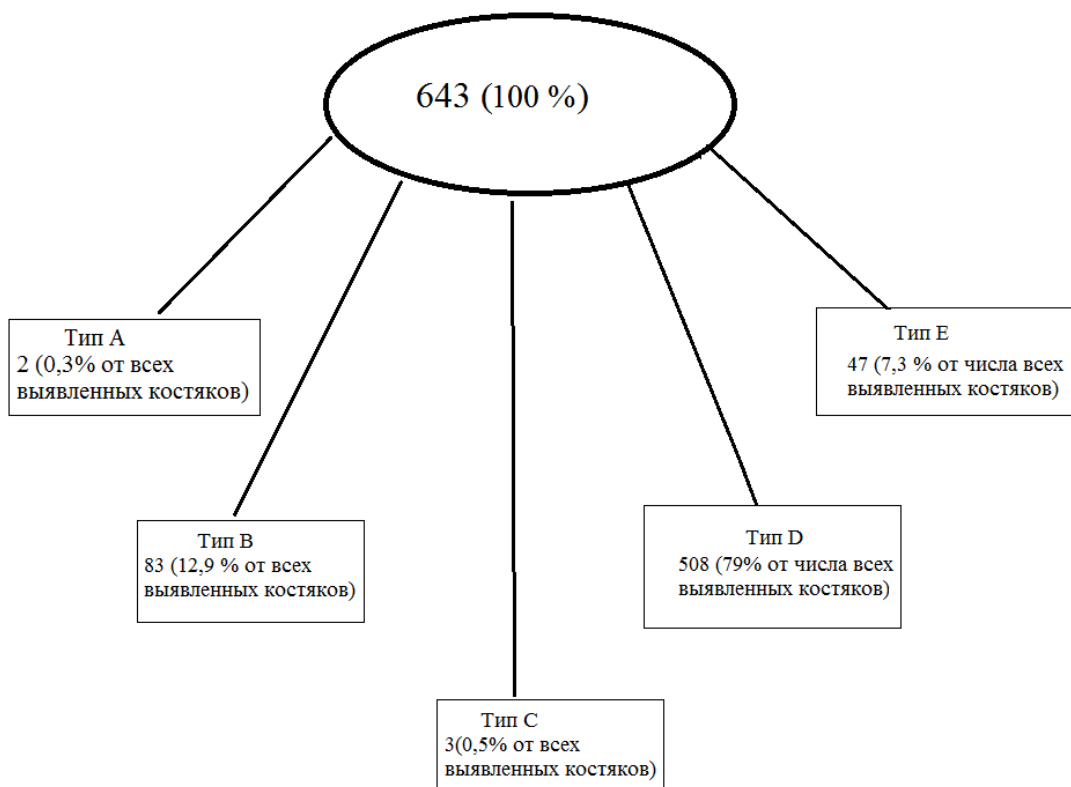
643 (100 %)

Тип A
2 (0,3% от всех выявленных костяков)

Тип B
83 (12,9 % от всех выявленных костяков)

Тип C
3(0,5% от всех выявленных костяков)

Тип D
508 (79% от числа всех выявленных костяков)

Тип E
47 (7,3 % от числа всех выявленных костяков)